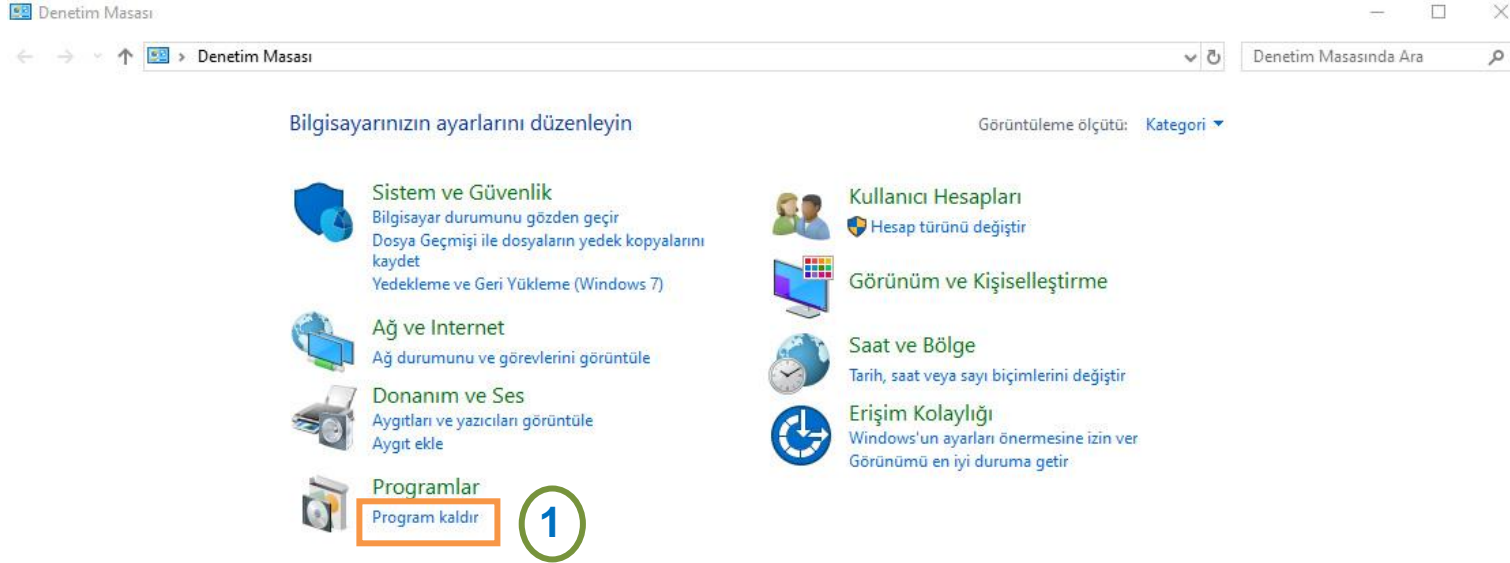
Denetim Masası

Denetim Masası

Denetim Masasında Ara

Bilgisayarınızın ayarlarını düzenleyin

Görüntüleme ölçütü: Kategori

Sistem ve Güvenlik
Bilgisayar durumunu gözden geçir
Dosya Geçmişi ile dosyaların yedek kopyalarını kaydet
Yedekleme ve Geri Yükleme (Windows 7)

Ağ ve Internet
Ağ durumunu ve görevlerini görüntüle

Donanım ve Ses
Aygıtları ve yazıcıları görüntüle
Aygıt ekle

Programlar
Program kaldır

1

Kullanıcı Hesapları
Hesap türünü değiştir

Görünüm ve Kişiselleştirme

Saat ve Bölge
Tarih, saat veya sayı biçimlerini değiştir

Erişim Kolaylığı
Windows'un ayarları önermesine izin ver
Görünümü en iyi duruma getir